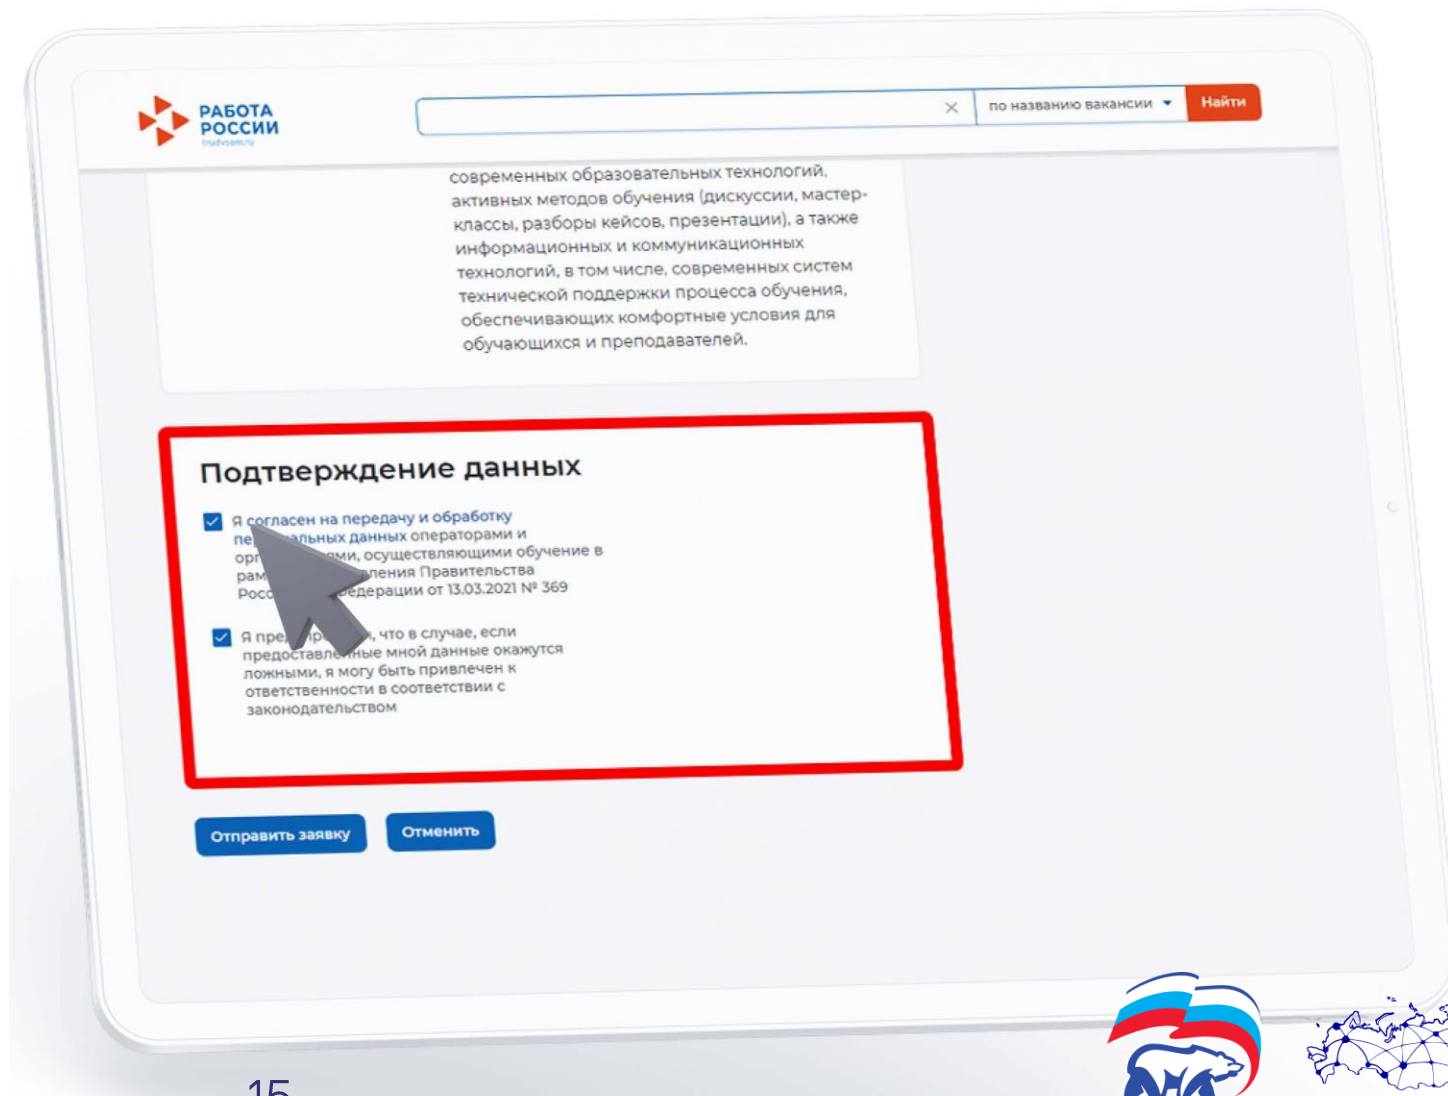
РАБОТА РОССИИ
trudvsem.ru

по названию вакансии

Найти

современных образовательных технологий, активных методов обучения (дискуссии, мастер-классы, разборы кейсов, презентации), а также информационных и коммуникационных технологий, в том числе, современных систем технической поддержки процесса обучения, обеспечивающих комфортные условия для обучающихся и преподавателей.

Подтверждение данных

Я согласен на передачу и обработку пе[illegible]альных данных операторами и орг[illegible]ми, осуществляющими обучение в рам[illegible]ления Правительства Росс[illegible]едерации от 13.03.2021 № 369

Я пре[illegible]р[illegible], что в случае, если предоставле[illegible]ные мной данные окажутся ложными, я могу быть привлечен к ответственности в соответствии с законодательством

Отправить заявку

Отменить

15